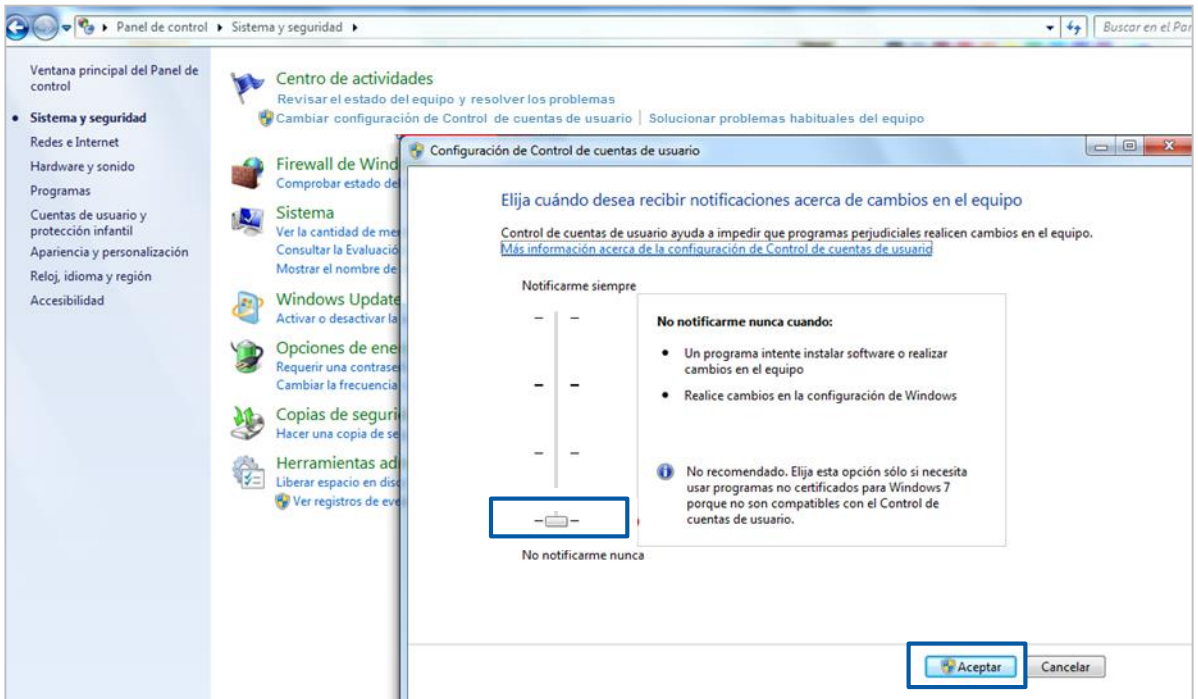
Panel de control ▸ Sistema y seguridad ▸

Buscar en el Pan

Ventana principal del Panel de control

• Sistema y seguridad

Redes e Internet

Hardware y sonido

Programas

Cuentas de usuario y protección infantil

Apariencia y personalización

Reloj, idioma y región

Accesibilidad

Centro de actividades

Revisar el estado del equipo y resolver los problemas

Cambiar configuración de Control de cuentas de usuario | Solucionar problemas habituales del equipo

Firewall de Wind

Comprobar estado de

Sistema

Ver la cantidad de mem

Consultar la Evaluació

Mostrar el nombre de

Windows Update

Activar o desactivar la

Opciones de ene

Requerir una contrase

Cambiar la frecuencia

Copias de seguri

Hacer una copia de se

Herramientas ad

Liberar espacio en dis

Ver registros de eve

Configuración de Control de cuentas de usuario

Elija cuándo desea recibir notificaciones acerca de cambios en el equipo

Control de cuentas de usuario ayuda a impedir que programas perjudiciales realicen cambios en el equipo.

Más información acerca de la configuración de Control de cuentas de usuario

Notificarme siempre

No notificarme nunca cuando:

• Un programa intente instalar software o realizar cambios en el equipo

• Realice cambios en la configuración de Windows

No recomendado. Elija esta opción sólo si necesita usar programas no certificados para Windows 7 porque no son compatibles con el Control de cuentas de usuario.

No notificarme nunca

Aceptar

Cancelar